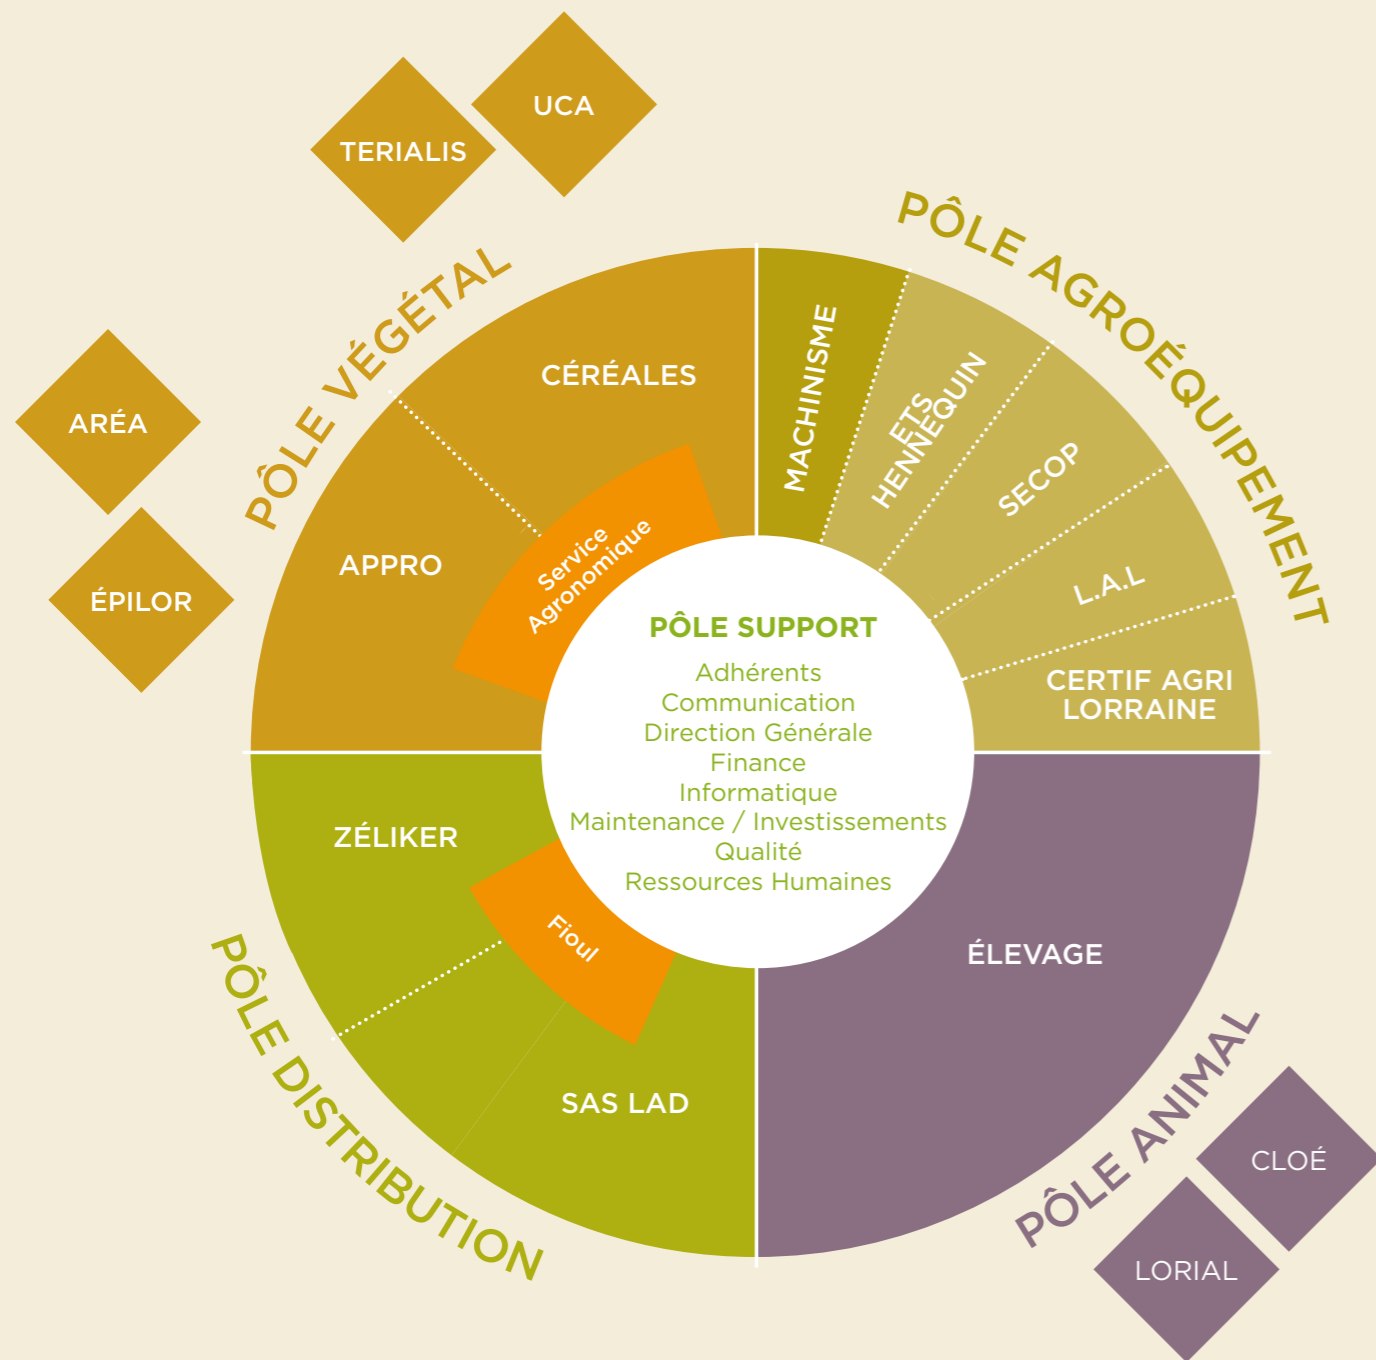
UCA

TERIALIS

AREA

ÉPILOR

PÔLE VÉGÉTAL

CÉRÉALES

APPRO

Service Agronomique

PÔLE AGROÉQUIPEMENT

MACHINISME

ETS HENNEQUIN

SECOP

L.A.L

CERTIF AGRI LORRAINE

PÔLE SUPPORT
Adhérents
Communication
Direction Générale
Finance
Informatique
Maintenance / Investissements
Qualité
Ressources Humaines

ZÉLIKER

Fioul

SAS LAD

PÔLE DISTRIBUTION

ÉLEVAGE

PÔLE ANIMAL

CLOÉ

LORIAL